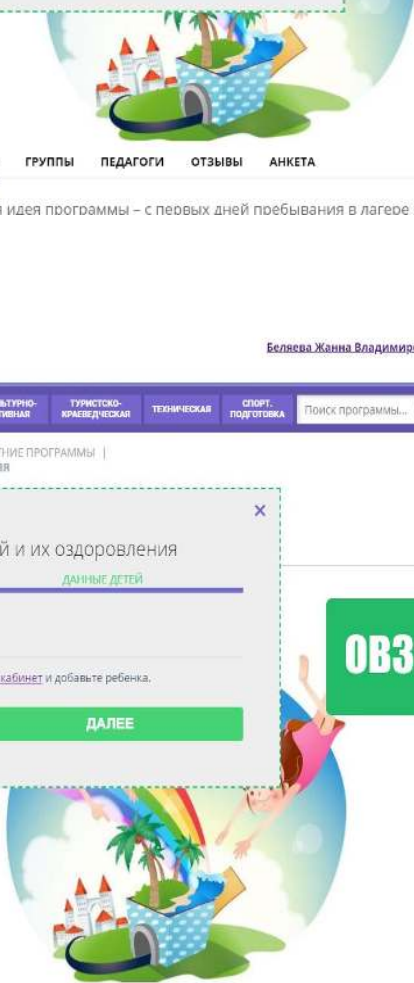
ГРУППЫ ПЕДАГОГИ ОТЗЫВЫ АНКЕТА

идея программы – с первых дней пребывания в лагере

Беляева Жанна Владимир

ЬТУРНО-ТИВНАЯ ТУРИСТСКО-КРАЕВЕДЧЕСКАЯ ТЕХНИЧЕСКАЯ СПОРТ. ПОДГОТОВКА Поиск программы...

НИЕ ПРОГРАММЫ |
ИЯ

×

й и их оздоровления

ДАННЫЕ ДЕТЕЙ

кабинет и добавьте ребенка.

ДАЛЕЕ

ОВЗ